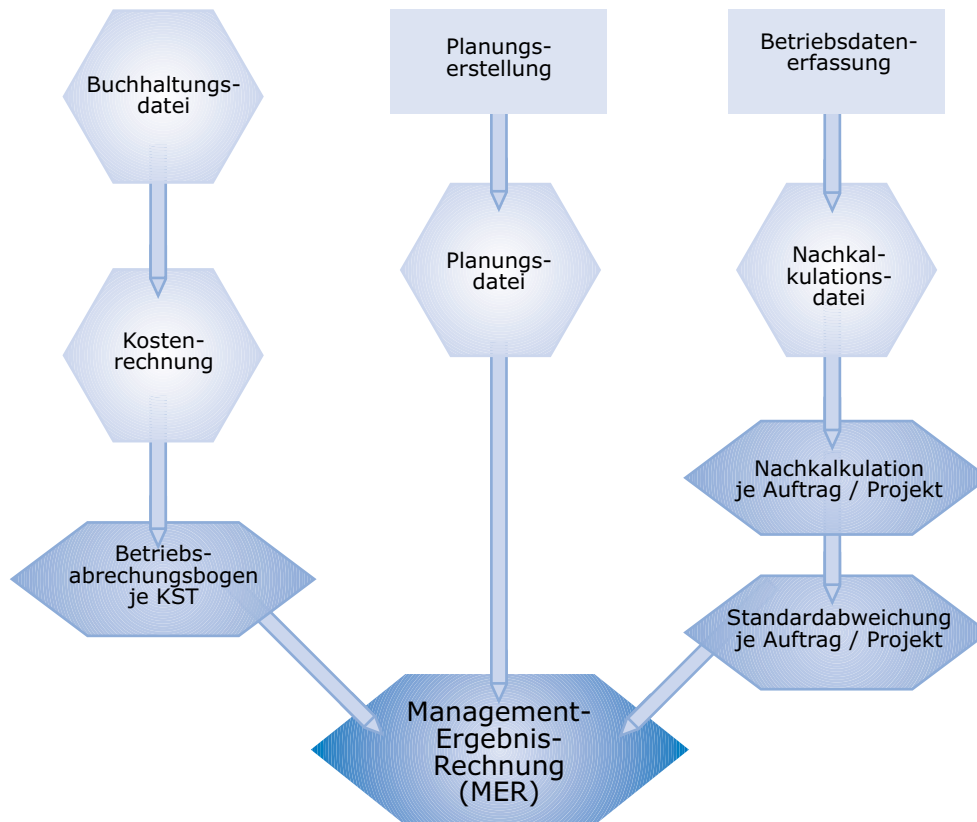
Buchhaltungsdatei

Planungserstellung

Betriebsdatenerfassung

Planungsdatei

Nachkalkulationsdatei

Kostenrechnung

Nachkalkulation je Auftrag / Projekt

Betriebsabrechungsbogen je KST

Standardabweichung je Auftrag / Projekt

Management-Ergebnis-Rechnung (MER)